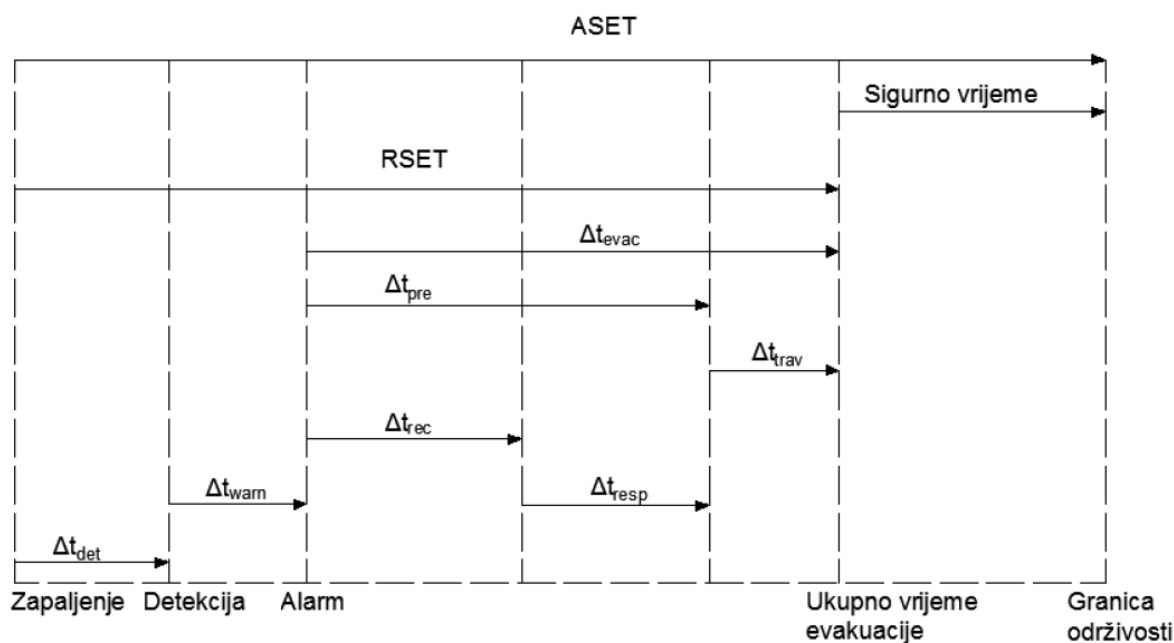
ASET

Sigurno vrijeme

RSET

$\Delta t_{evac}$

$\Delta t_{pre}$

$\Delta t_{trav}$

$\Delta t_{rec}$

$\Delta t_{warn}$

$\Delta t_{resp}$

$\Delta t_{det}$

Zapaljenje Detekcija Alarm Ukupno vrijeme evakuacije Granica održivosti